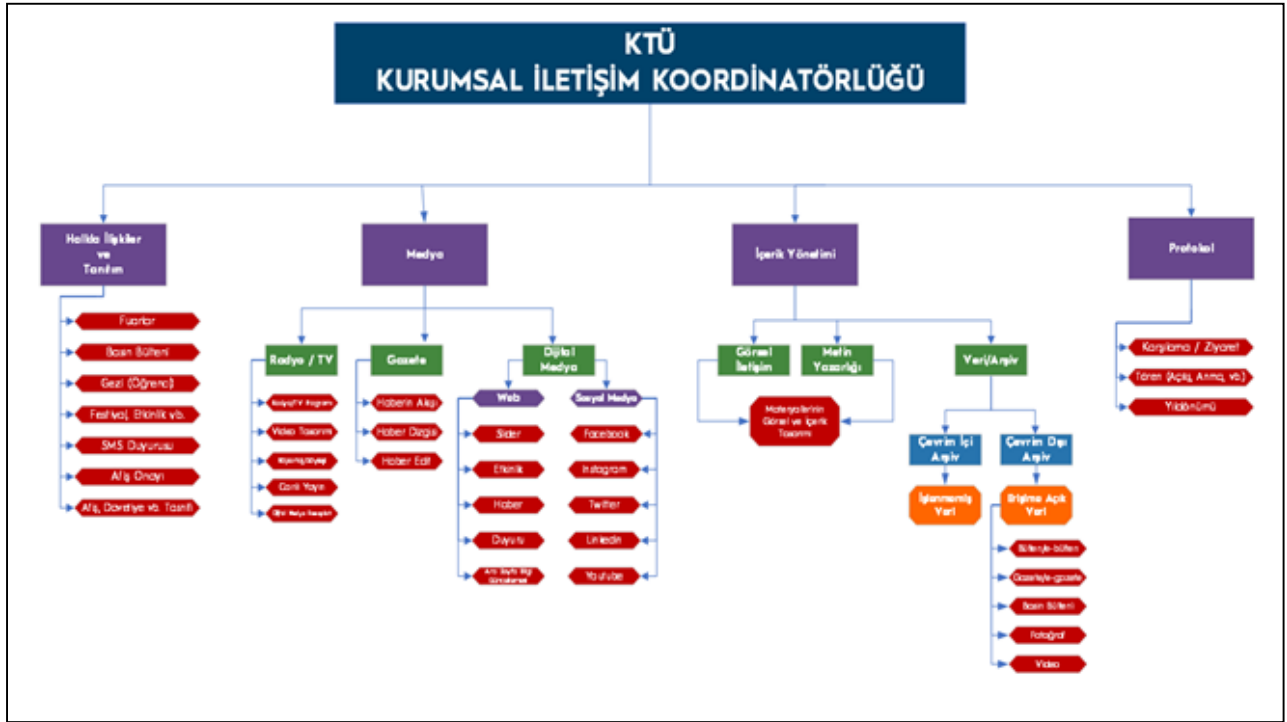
KTÜ
KURUMSAL İLETİŞİM KOORDİNATÖRLÜĞÜ

Halkla İlişkiler ve Tanıtım

Fuarlar
Basın Bülteni
Gezi (Öğrenci)
Festival, Etkinlik vb.
SMS Duyurusu
Afiş Onayı
Afiş, Davetiye vb. Tasarı

Medya

Radyo / TV
Radyo/TV Programı
Video Tasarımı
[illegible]
Canlı Yayın
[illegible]

Gazete
Haberin Akışı
Haber Dizgisi
Haber Edit

Dijital Medya
Web
Siteler
Etkinlik
Haber
Duyuru
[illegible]

Sosyal Medya
Facebook
Instagram
Twitter
Linkedin
Youtube

İçerik Yönetimi

Görsel İletişim
Metin Yazarlığı
Materyallerin Görsel ve İçerik Tasarımı

Veri/Arşiv
Çevrim İçi Arşiv
İşlenmemiş Veri
Çevrim Dışı Arşiv
Erişime Açık Veri
Bülten/e-bülten
Gazete/e-gazete
Basın Bülteni
Fotoğraf
Video

Protokol
Karşılama / Ziyaret
Tören (Açılış, Anma, vb.)
Yıldönümü